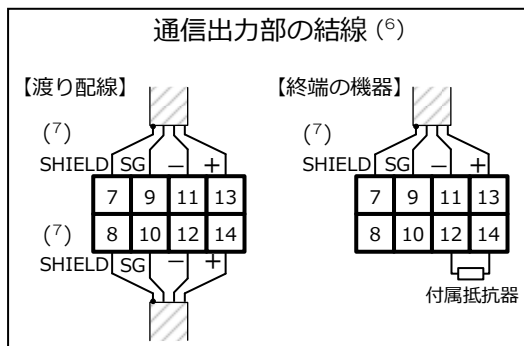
通信出力部の結線 (6)

【渡り配線】

(7)
SHIELD SG − +

| 7 | 9 | 11 | 13 |
|---|---|---|---|
| 8 | 10 | 12 | 14 |

(7)
SHIELD SG − +

【終端の機器】

(7)
SHIELD SG − +

| 7 | 9 | 11 | 13 |
|---|---|---|---|
| 8 | 10 | 12 | 14 |

付属抵抗器